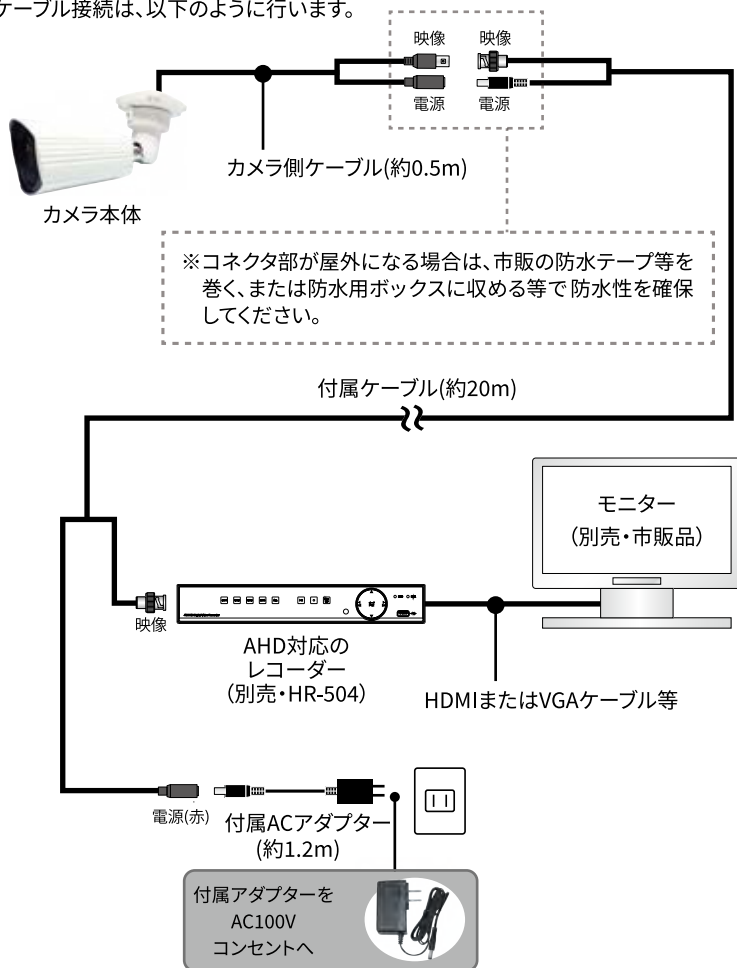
ケーブル接続は、以下のように行います。

映像 映像

電源 電源

カメラ本体

カメラ側ケーブル(約0.5m)

※コネクタ部が屋外になる場合は、市販の防水テープ等を巻く、または防水用ボックスに収める等で防水性を確保してください。

付属ケーブル(約20m)

モニター
(別売・市販品)

映像

AHD対応の
レコーダー
(別売・HR-504)

HDMIまたはVGAケーブル等

電源(赤)

付属ACアダプター
(約1.2m)

付属アダプターを
AC100V
コンセントへ